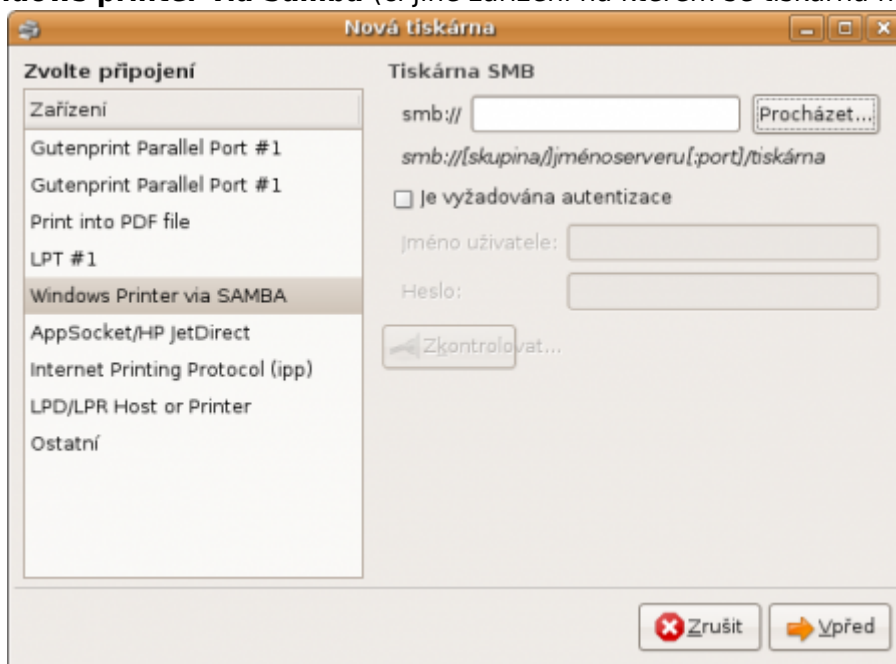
Nová tiskárna

Zvolte připojení

Zařízení

Gutenprint Parallel Port #1

Gutenprint Parallel Port #1

Print into PDF file

LPT #1

Windows Printer via SAMBA

AppSocket/HP JetDirect

Internet Printing Protocol (ipp)

LPD/LPR Host or Printer

Ostatní

Tiskárna SMB

smb://

Procházet...

smb://[skupina/]jménoserveru[:port]/tiskárna

Je vyžadována autentizace

Jméno uživatele:

Heslo:

Zkontrolovat...

Zrušit

Vpřed